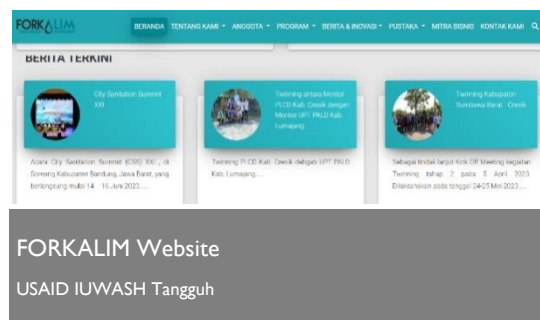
FORKALIM

BERANDA TENTANG KAMI ▾ ANGGOTA ▾ PROGRAM ▾ BERITA & INOVASI ▾ PUSTAKA ▾ MITRA BISNIS KONTAK KAMI

BERITA TERKINI

City Sanitation Summit XXI

Acara City Sanitation Summit (CSS) XXI , di Soreang Kabupaten Bandung, Jawa Barat, yang berlangsung mulai 14 - 16 Juni 2023....

Twinning antara Mentor PLCD Kab. Gresik dengan Mentee UPT PALD Kab. Lumajang

Twinning PLCD Kab. Gresik dengan UPT PALD Kab. Lumajang....

Twinning Kabupaten Sumbawa Barat - Gresik

Sebagai tindak lanjut Kick Off Meeting kegiatan Twinning tahap 2 pada 5 April 2023. Dilaksanakan pada tanggal 24-25 Mei 2023....

FORKALIM Website

USAID IUWASH Tangguh